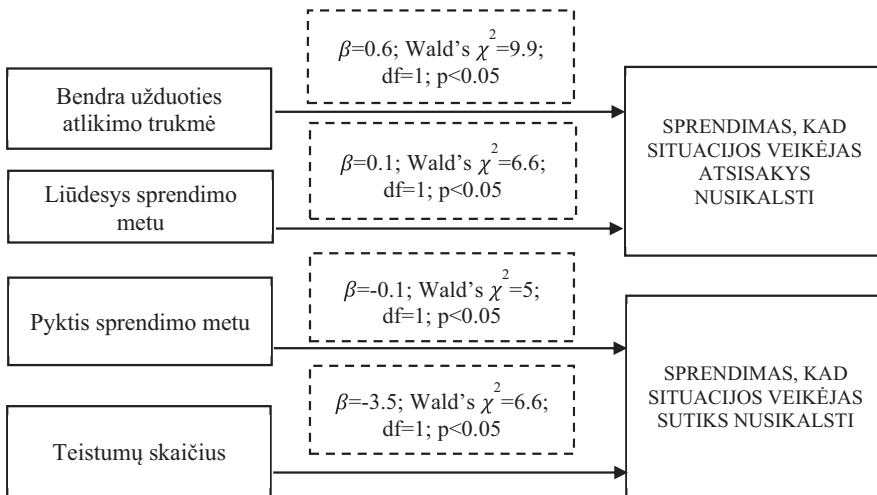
$\beta$=0.6; Wald's $\chi^2$=9.9; df=1; p<0.05

Bendra užduoties atlikimo trukmė

SPRENDIMAS, KAD SITUACIJOS VEIKĖJAS ATSISAKYS NUSIKALSTI

$\beta$=0.1; Wald's $\chi^2$=6.6; df=1; p<0.05

Liūdesys sprendimo metu

$\beta$=-0.1; Wald's $\chi^2$=5; df=1; p<0.05

Pyktis sprendimo metu

SPRENDIMAS, KAD SITUACIJOS VEIKĖJAS SUTIKS NUSIKALSTI

$\beta$=-3.5; Wald's $\chi^2$=6.6; df=1; p<0.05

Teistumų skaičius